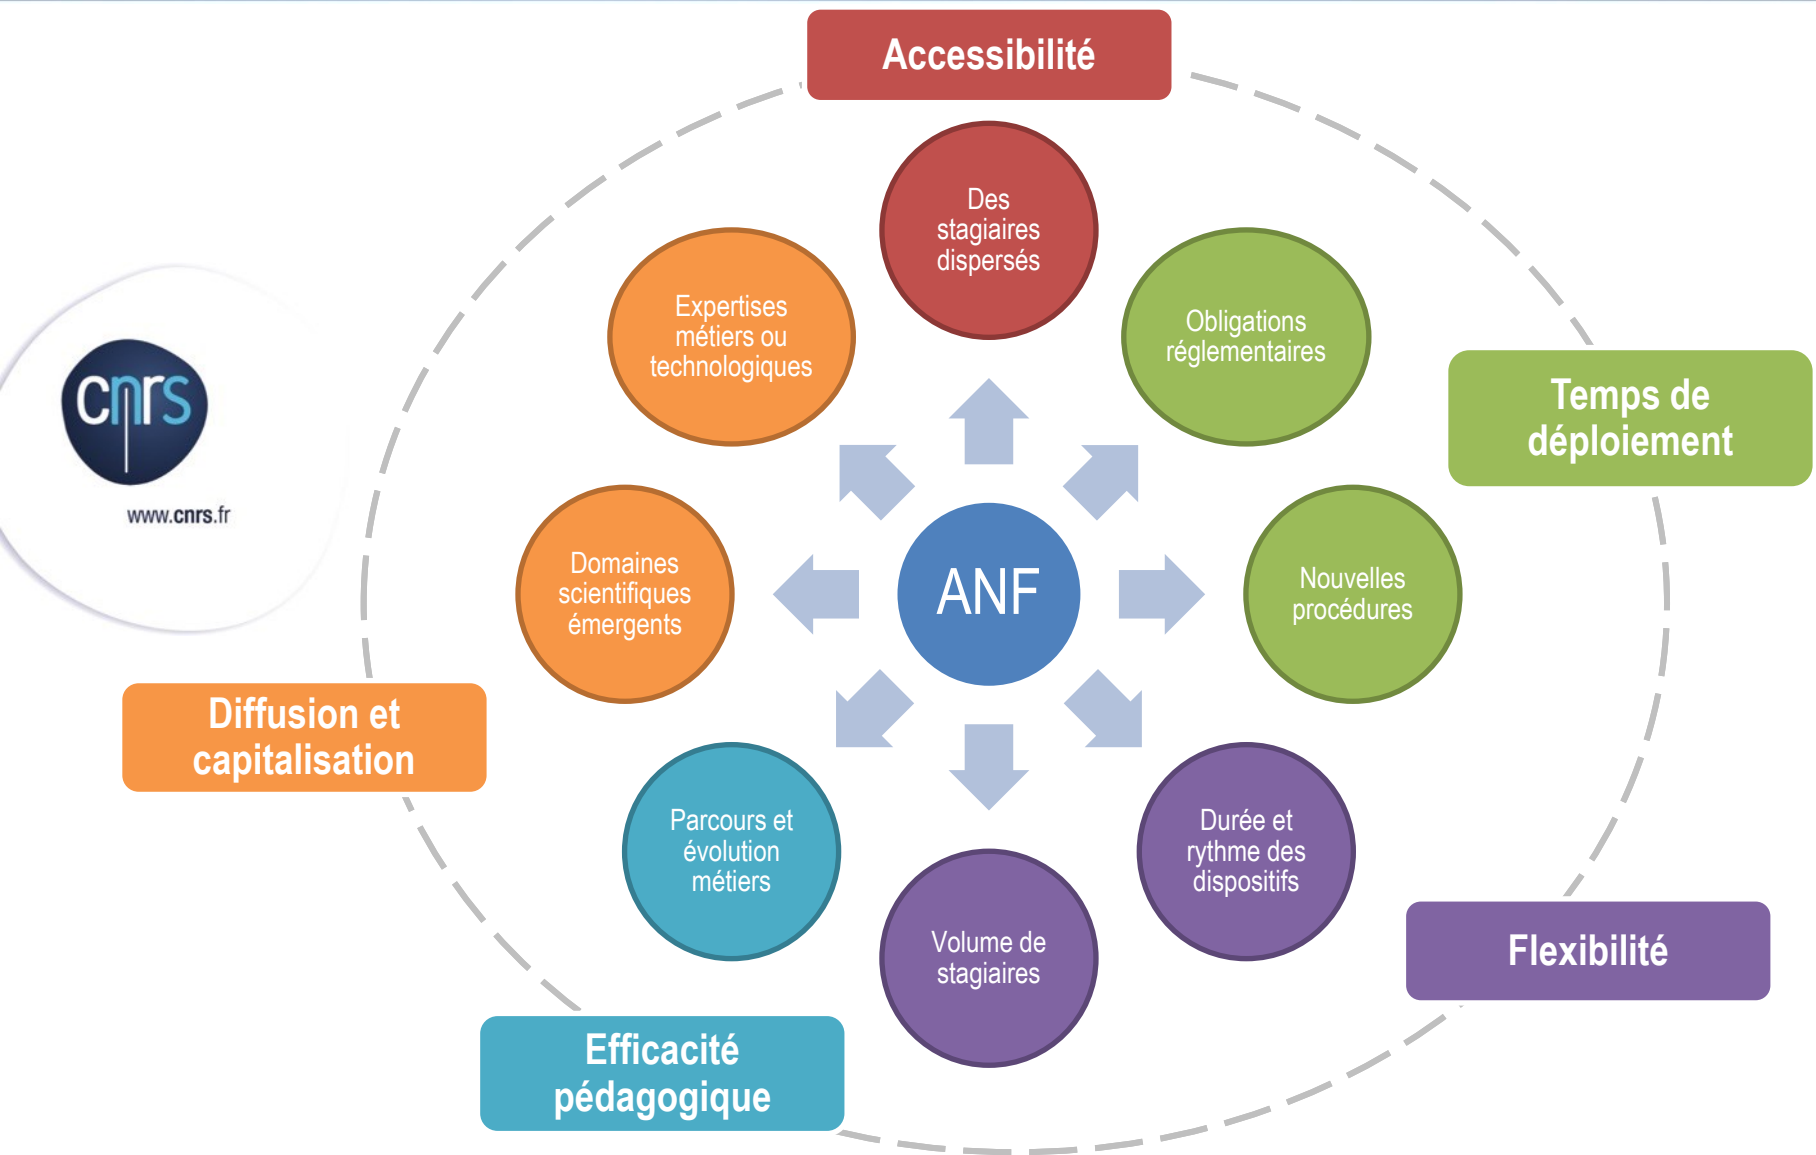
Accessibilité

cnrs
www.cnrs.fr

Des stagiaires dispersés

Expertises métiers ou technologiques

Obligations réglementaires

Temps de déploiement

Domaines scientifiques émergents

ANF

Nouvelles procédures

Diffusion et capitalisation

Parcours et évolution métiers

Durée et rythme des dispositifs

Volume de stagiaires

Flexibilité

Efficacité pédagogique